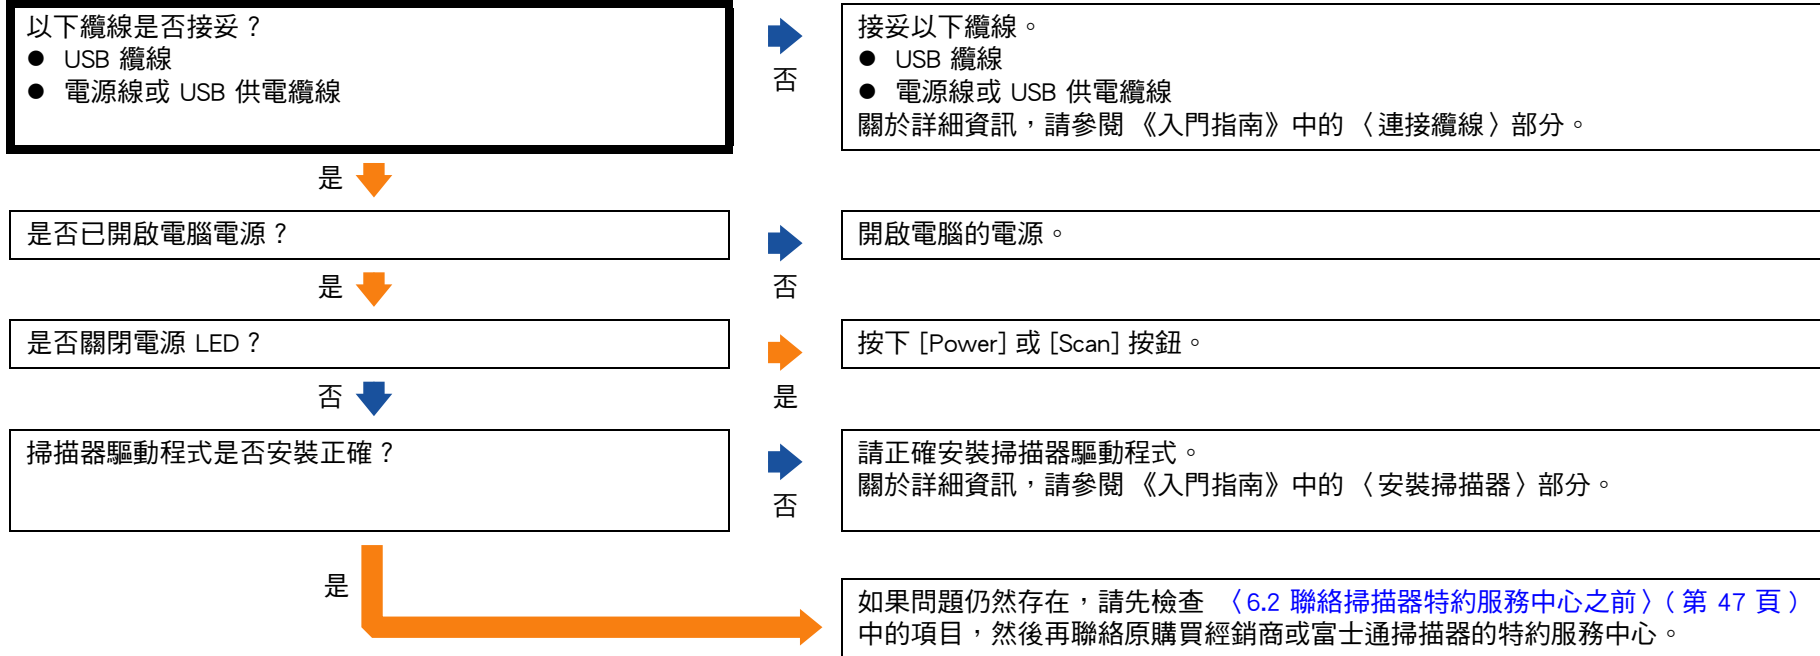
以下纜線是否接妥？
● USB 纜線
● 電源線或 USB 供電纜線

否

接妥以下纜線。
● USB 纜線
● 電源線或 USB 供電纜線
關於詳細資訊，請參閱《入門指南》中的〈連接纜線〉部分。

是

是否已開啟電腦電源？

否

開啟電腦的電源。

是

是否關閉電源 LED？

是

按下 [Power] 或 [Scan] 按鈕。

否

掃描器驅動程式是否安裝正確？

否

請正確安裝掃描器驅動程式。
關於詳細資訊，請參閱《入門指南》中的〈安裝掃描器〉部分。

是

如果問題仍然存在，請先檢查〈6.2 聯絡掃描器特約服務中心之前〉（第 47 頁）中的項目，然後再聯絡原購買經銷商或富士通掃描器的特約服務中心。